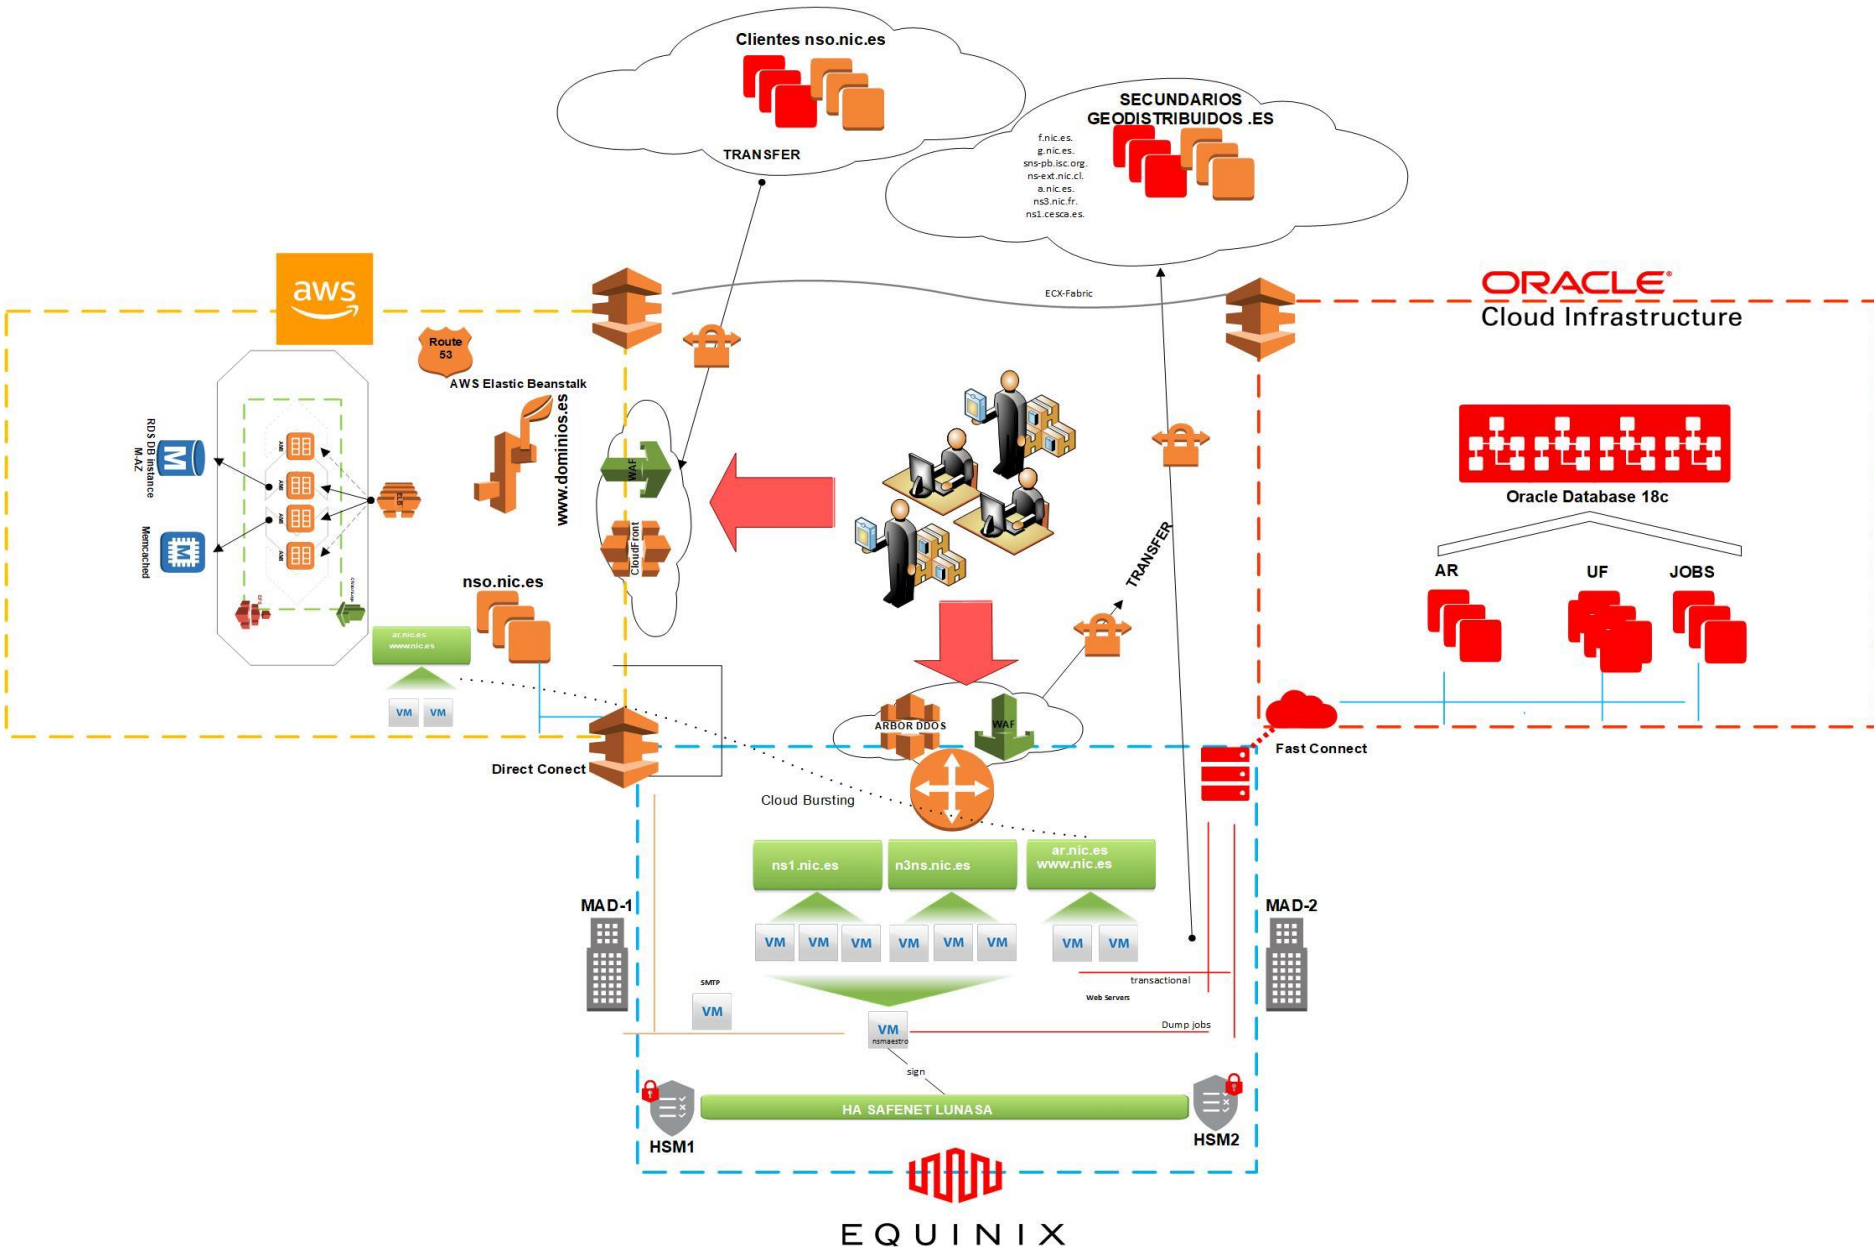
Clientes nso.nic.es

TRANSFER

SECUNDARIOS
GEODISTRIBUIDOS .ES

f.nic.es.
g.nic.es.
sns-pb.isc.org.
ns-ext.nic.cl.
a.nic.es.
ns3.nic.fr.
ns1.cesca.es.

aws

ECX-Fabric

ORACLE
Cloud Infrastructure

Route 53

AWS Elastic Beanstalk

www.dominios.es

RDS DB instance M-AZ

Memcached

WAF

CloudFront

Oracle Database 18c

AR

UF

JOBS

TRANSFER

nso.nic.es

ar.nic.es
www.nic.es

VM VM

ARBOR DDOS

WAF

Fast Connect

Direct Conect

Cloud Bursting

ns1.nic.es

n3ns.nic.es

ar.nic.es
www.nic.es

MAD-1

MAD-2

VM VM VM VM VM VM VM VM

SMTP

VM

transactional

Web Servers

Dump jobs

VM
nsmaestro

sign

HA SAFENET LUNASA

HSM1

HSM2

EQUINIX